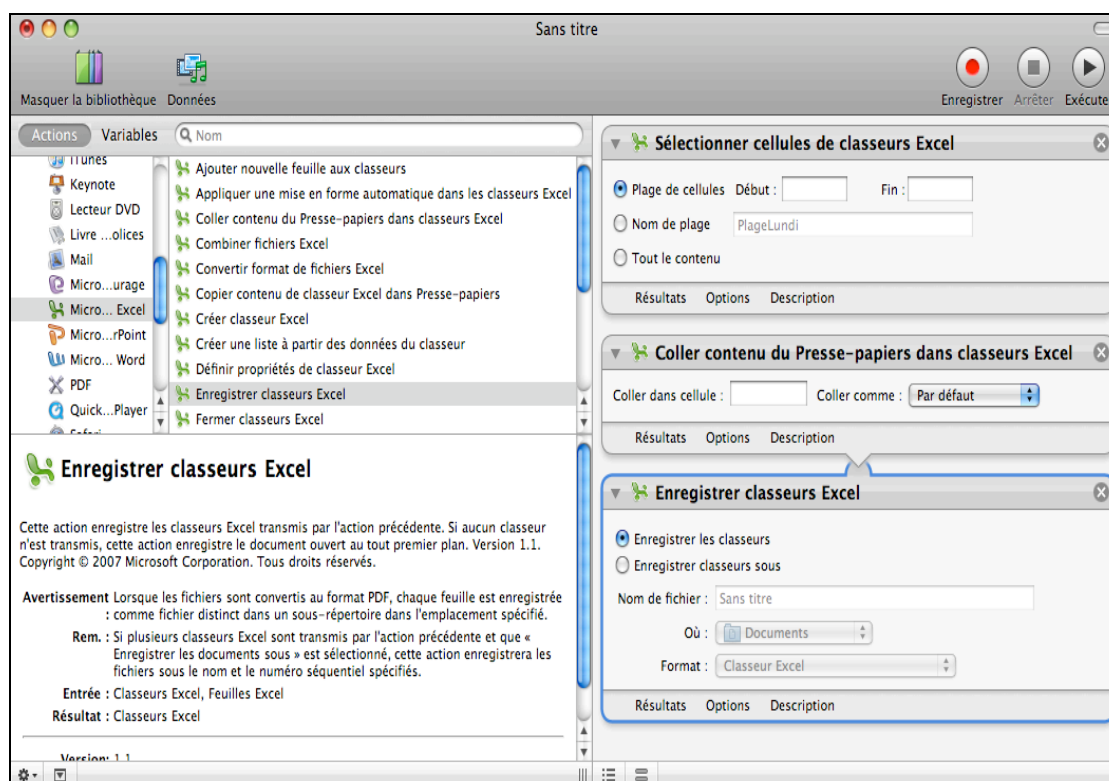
Sans titre

Masquer la bibliothèque Données

Enregistrer Arrêter Exécute

Actions Variables Nom

iTunes
Keynote
Lecteur DVD
Livre ...olices
Mail
Micro...urage
Micro... Excel
Micro...rPoint
Micro... Word
PDF
Quick...Player
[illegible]

Ajouter nouvelle feuille aux classeurs
Appliquer une mise en forme automatique dans les classeurs Excel
Coller contenu du Presse-papiers dans classeurs Excel
Combiner fichiers Excel
Convertir format de fichiers Excel
Copier contenu de classeur Excel dans Presse-papiers
Créer classeur Excel
Créer une liste à partir des données du classeur
Définir propriétés de classeur Excel
Enregistrer classeurs Excel
Fermer classeurs Excel

Enregistrer classeurs Excel

Cette action enregistre les classeurs Excel transmis par l'action précédente. Si aucun classeur n'est transmis, cette action enregistre le document ouvert au tout premier plan. Version 1.1. Copyright © 2007 Microsoft Corporation. Tous droits réservés.

Avertissement : Lorsque les fichiers sont convertis au format PDF, chaque feuille est enregistrée comme fichier distinct dans un sous-répertoire dans l'emplacement spécifié.

Rem. : Si plusieurs classeurs Excel sont transmis par l'action précédente et que « Enregistrer les documents sous » est sélectionné, cette action enregistrera les fichiers sous le nom et le numéro séquentiel spécifiés.

Entrée : Classeurs Excel, Feuilles Excel

Résultat : Classeurs Excel

Version: 1.1

Sélectionner cellules de classeurs Excel

Plage de cellules Début : Fin :
Nom de plage PlageLundi
Tout le contenu

Résultats Options Description

Coller contenu du Presse-papiers dans classeurs Excel

Coller dans cellule : Coller comme : Par défaut

Résultats Options Description

Enregistrer classeurs Excel

Enregistrer les classeurs
Enregistrer classeurs sous

Nom de fichier : Sans titre
Où : Documents
Format : Classeur Excel

Résultats Options Description